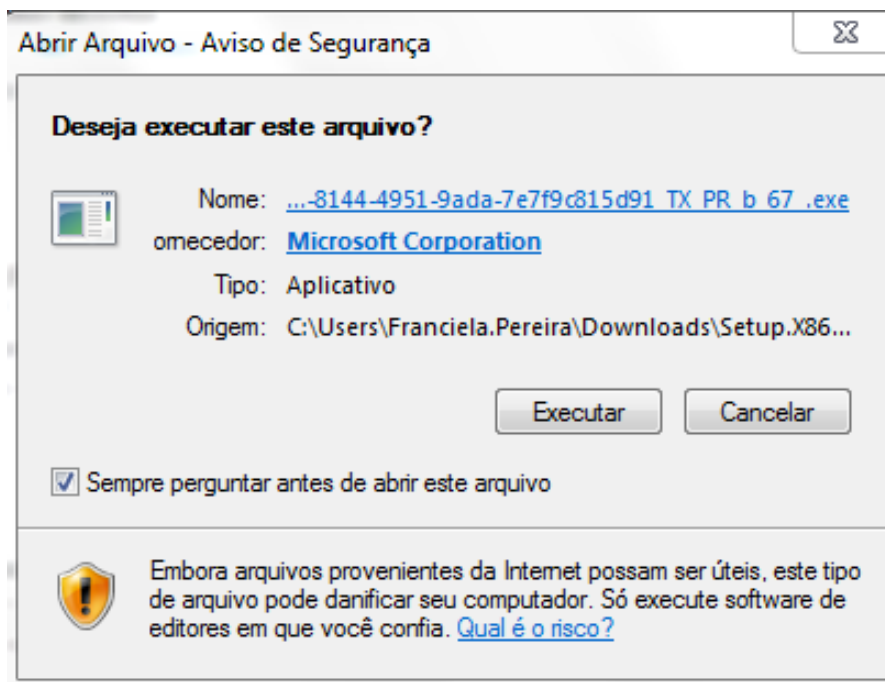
Abrir Arquivo - Aviso de Segurança

Deseja executar este arquivo?

Nome: ...-8144-4951-9ada-7e7f9c815d91_TX_PR_b_67_.exe
omecedor: Microsoft Corporation
Tipo: Aplicativo
Origem: C:\Users\Franciela.Pereira\Downloads\Setup.X86...

Executar Cancelar

Sempre perguntar antes de abrir este arquivo

Embora arquivos provenientes da Internet possam ser úteis, este tipo de arquivo pode danificar seu computador. Só execute software de editores em que você confia. Qual é o risco?